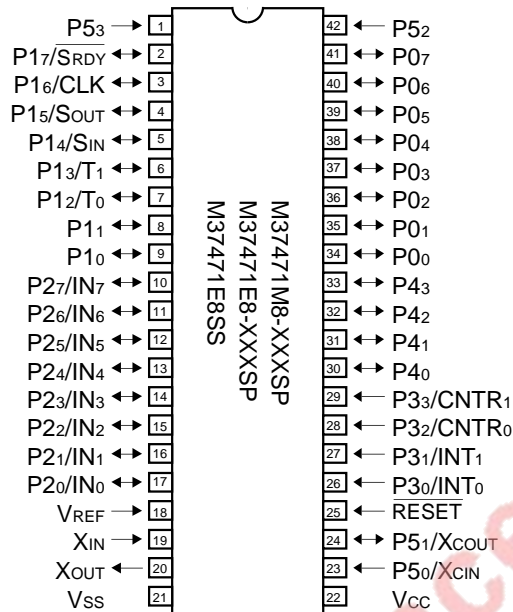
$P5_3$ 1
$P1_7/\overline{S_{RDY}}$ 2
$P1_6$/CLK 3
$P1_5/S_{OUT}$ 4
$P1_4/S_{IN}$ 5
$P1_3/T_1$ 6
$P1_2/T_0$ 7
$P1_1$ 8
$P1_0$ 9
$P2_7/IN_7$ 10
$P2_6/IN_6$ 11
$P2_5/IN_5$ 12
$P2_4/IN_4$ 13
$P2_3/IN_3$ 14
$P2_2/IN_2$ 15
$P2_1/IN_1$ 16
$P2_0/IN_0$ 17
$V_{REF}$ 18
$X_{IN}$ 19
$X_{OUT}$ 20
$V_{SS}$ 21

M37471M8-XXXSP
M37471E8-XXXSP
M37471E8SS

42 $P5_2$
41 $P0_7$
40 $P0_6$
39 $P0_5$
38 $P0_4$
37 $P0_3$
36 $P0_2$
35 $P0_1$
34 $P0_0$
33 $P4_3$
32 $P4_2$
31 $P4_1$
30 $P4_0$
29 $P3_3/CNTR_1$
28 $P3_2/CNTR_0$
27 $P3_1/INT_1$
26 $\overline{P3_0}/INT_0$
25 $\overline{RESET}$
24 $P5_1/X_{COUT}$
23 $P5_0/X_{CIN}$
22 $V_{CC}$